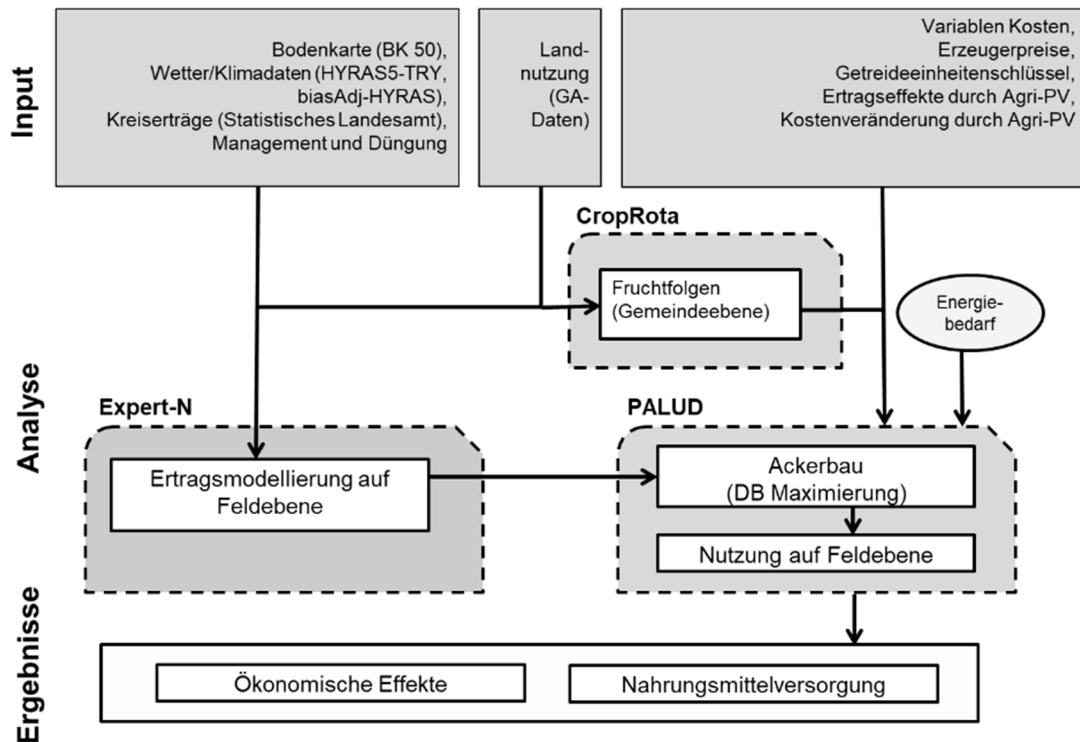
Input

Bodenkarte (BK 50), Wetter/Klimadaten (HYRAS5-TRY, biasAdj-HYRAS), Kreiserträge (Statistisches Landesamt), Management und Düngung

Landnutzung (GA-Daten)

Variablen Kosten, Erzeugerpreise, Getreideeinheitenschlüssel, Ertragseffekte durch Agri-PV, Kostenveränderung durch Agri-PV

CropRota

Fruchtfolgen (Gemeindeebene)

Energiebedarf

Analyse

Expert-N

Ertragsmodellierung auf Feldebene

PALUD

Ackerbau (DB Maximierung)

Nutzung auf Feldebene

Ergebnisse

Ökonomische Effekte

Nahrungsmittelversorgung